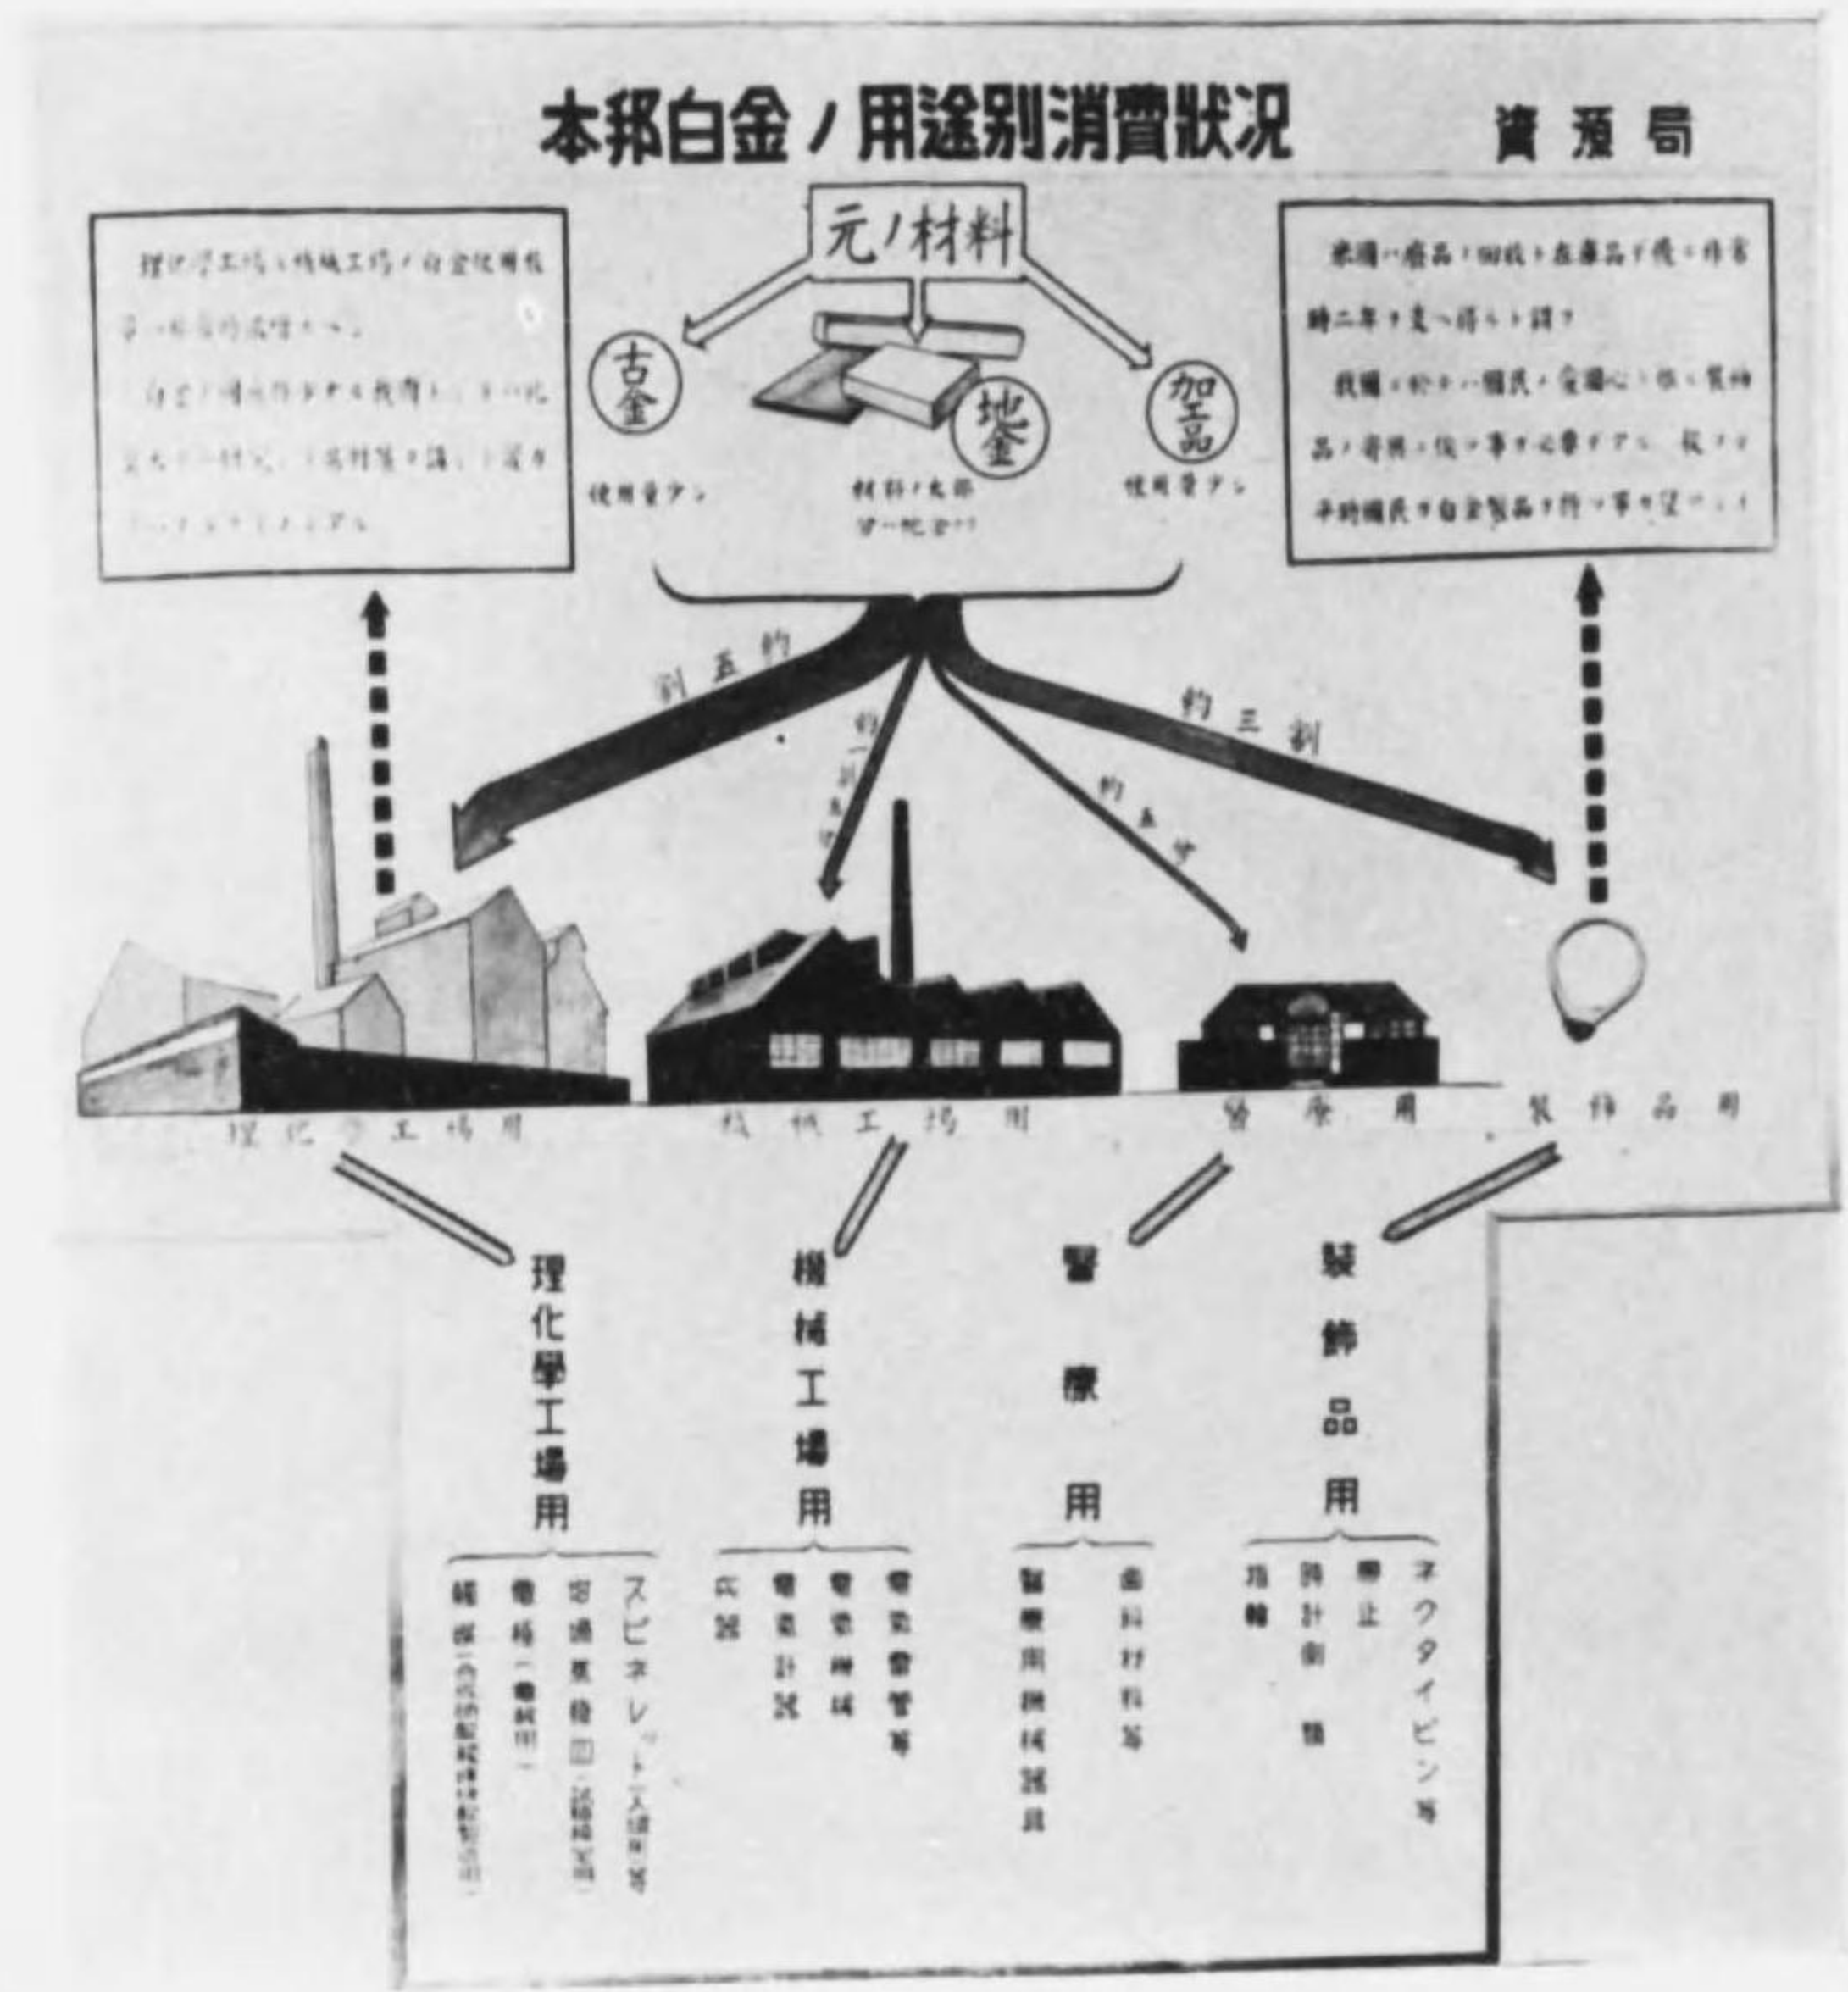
本邦白金ノ用途別消費状況

資源局

元ノ材料

古金

地金

加工品

使用量少シ

材料ノ大部分ハ地金ナリ

使用量少シ

理化學工場ト機械工場ノ白金使用數量ハ非常ニ減少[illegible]

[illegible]

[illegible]

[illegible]廢品ノ回收ト在庫品ヲ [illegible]

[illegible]

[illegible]

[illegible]

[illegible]

約五割

約一割五分

約五分

約三割

理化學工場用

機械工場用

醫療用

裝飾品用

理化學工場用

スピネレット（人絹用）等

容器類（化學用）

電極（電氣用）

觸媒（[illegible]）

機械工場用

電氣計器等

電氣機械

電氣計器

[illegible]

醫療用

歯科材料等

醫療用機械器具

裝飾品用

ネクタイピン等

腕時計側

指輪